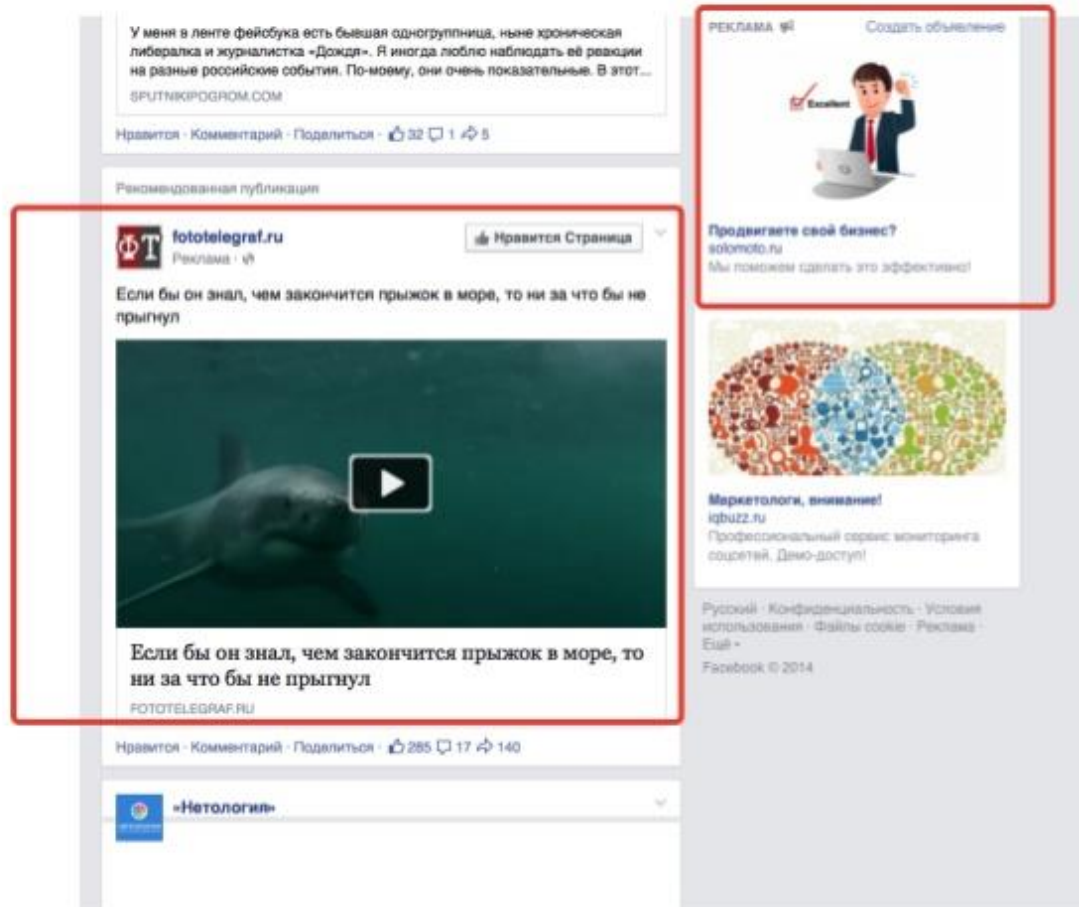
У меня в ленте фейсбука есть бывшая одногруппница, ныне хроническая либералка и журналистка «Дождя». Я иногда люблю наблюдать её реакции на разные российские события. По-моему, они очень показательные. В этот...
SPUTNIKIPOGROM.COM

Нравится · Комментарий · Поделиться · 32 1 5

Рекомендованная публикация

ФТ fototelegraf.ru
Реклама ·
Нравится Страница

Если бы он знал, чем закончится прыжок в море, то ни за что бы не прыгнул

Если бы он знал, чем закончится прыжок в море, то ни за что бы не прыгнул
FOTOTELEGRAF.RU

Нравится · Комментарий · Поделиться · 285 17 140

«Нетология»

РЕКЛАМА
Создать объявление

Excellent

Продвигаете свой бизнес?
solomoto.ru
Мы поможем сделать это эффективно!

Маркетологи, внимание!
iqbuzz.ru
Профессиональный сервис мониторинга соцсетей. Демо-доступ!

Русский · Конфиденциальность · Условия использования · Файлы cookie · Реклама · Ещё
Facebook © 2014